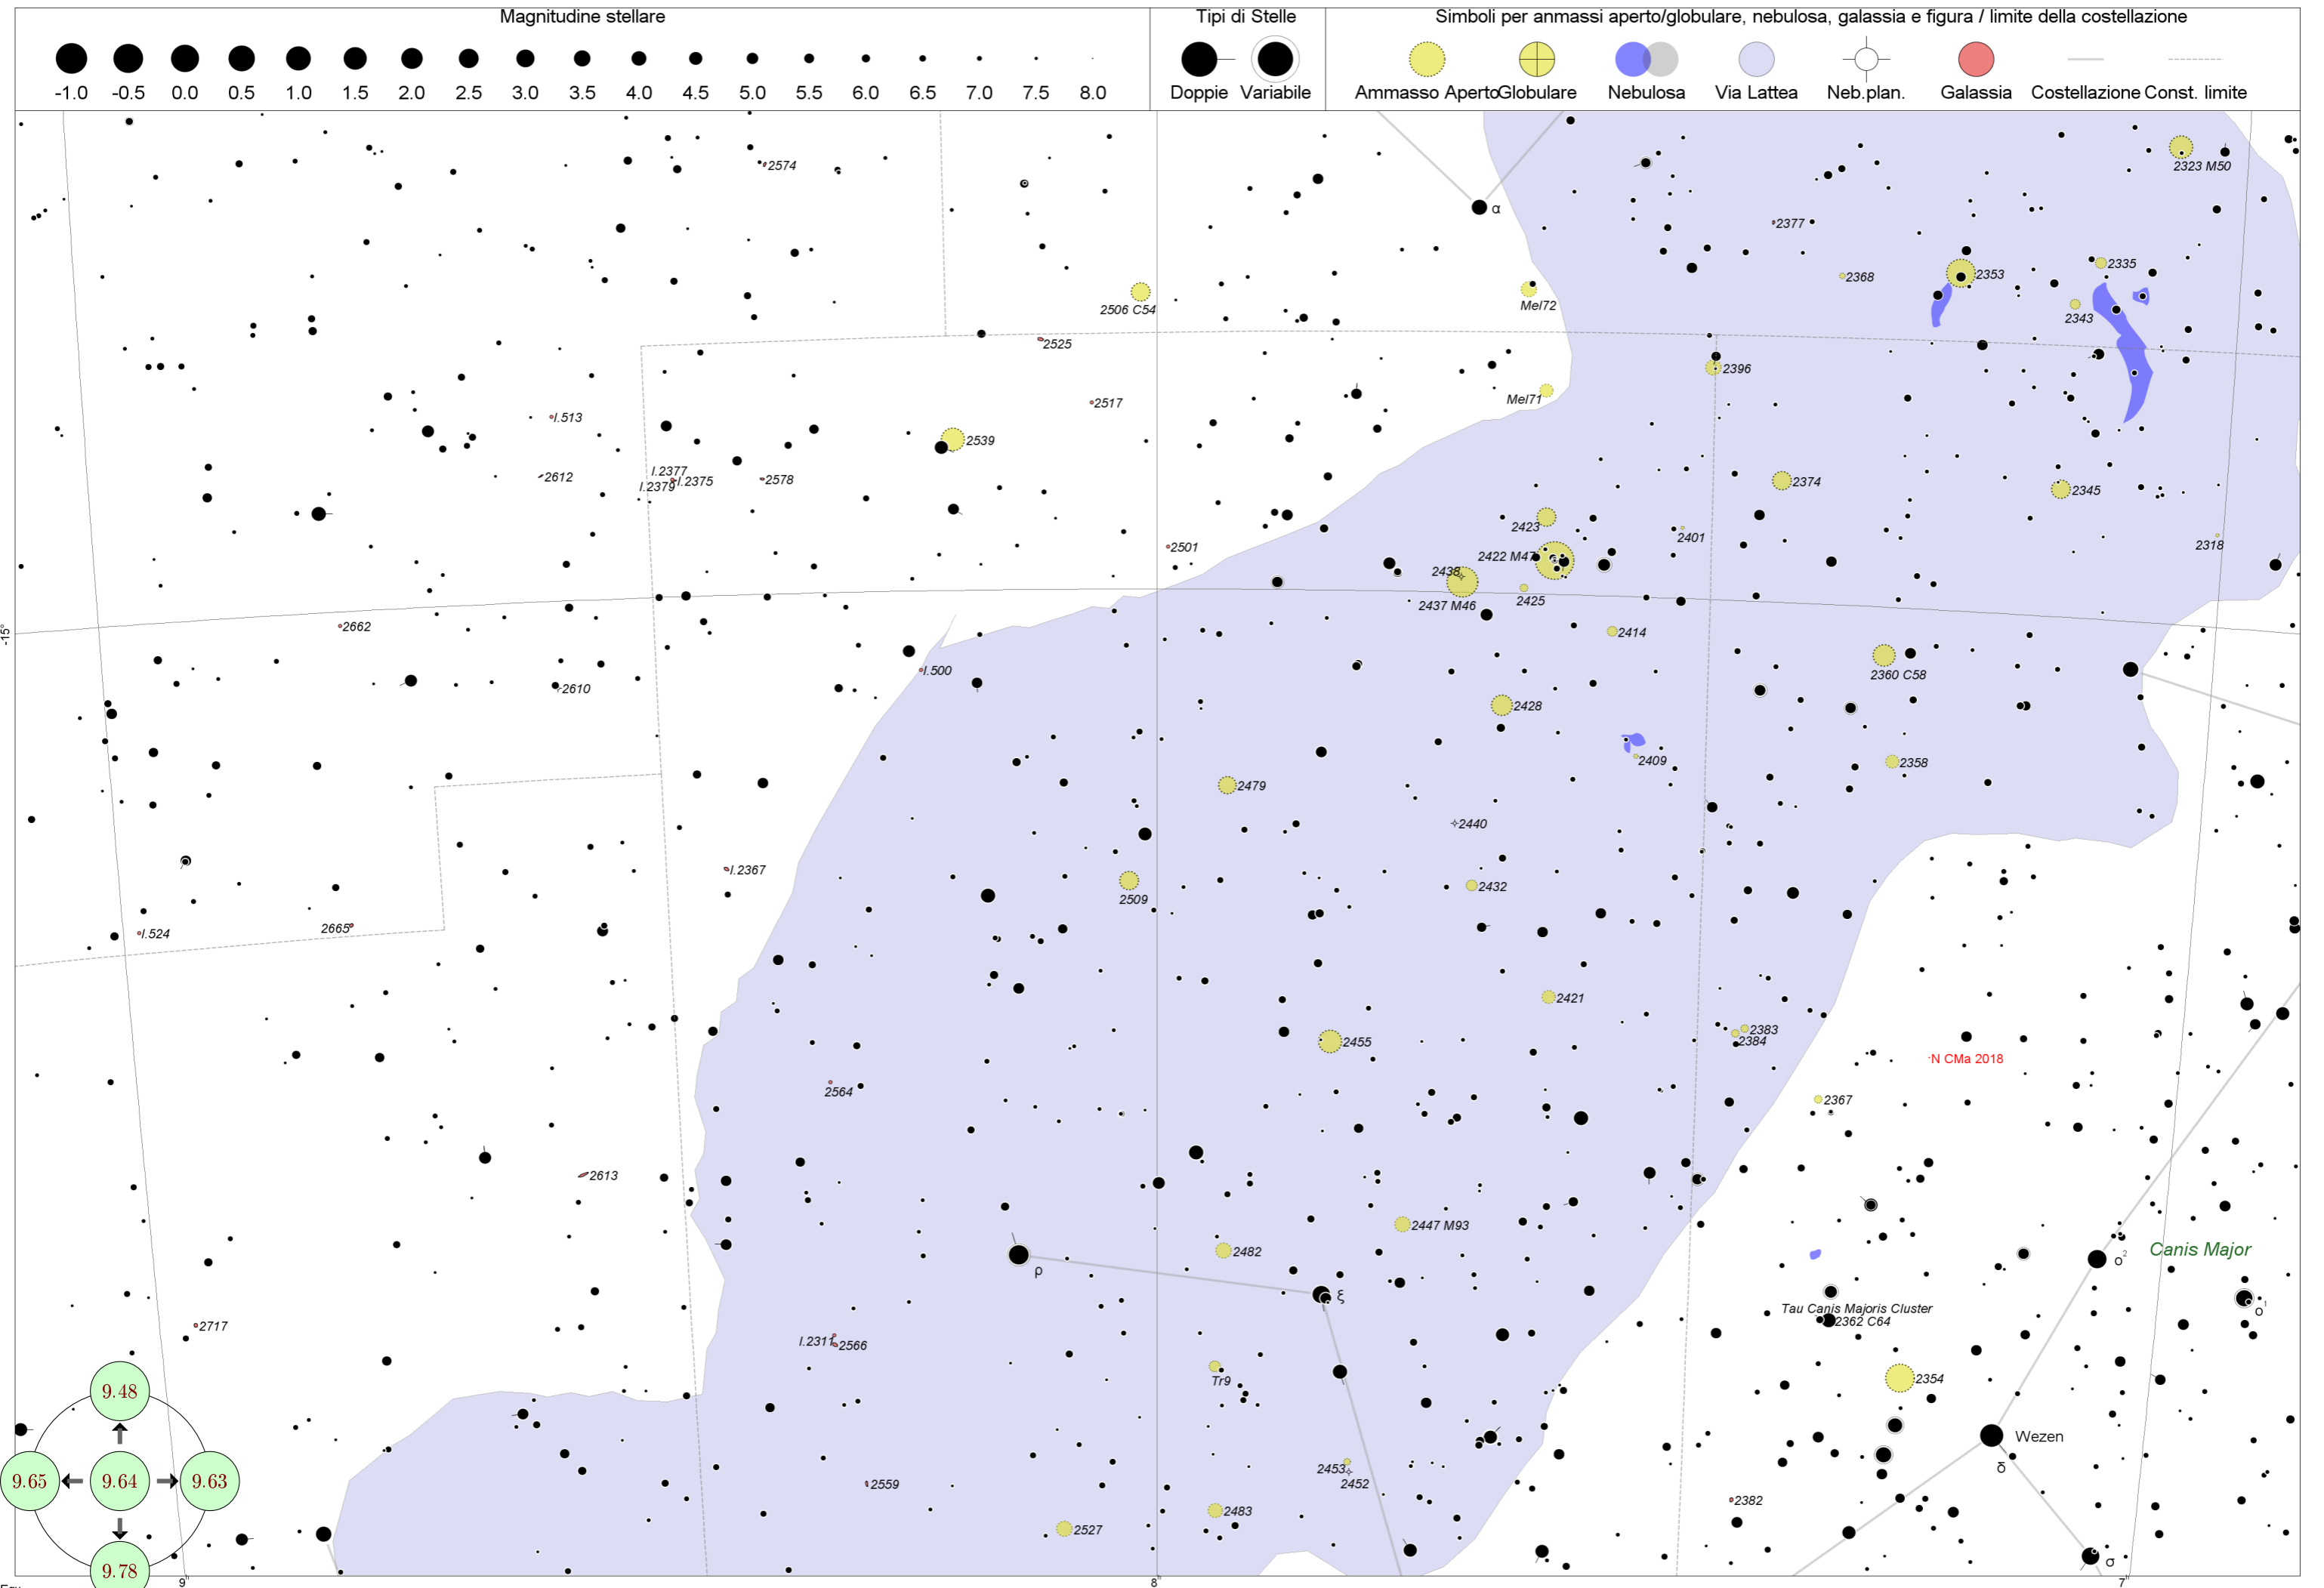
Magnitudine stellare

-1.0 -0.5 0.0 0.5 1.0 1.5 2.0 2.5 3.0 3.5 4.0 4.5 5.0 5.5 6.0 6.5 7.0 7.5 8.0

Tipi di Stelle

Doppie Variabile

Simboli per anmassi aperto/globulare, nebulosa, galassia e figura / limite della costellazione

Ammasso Aperto Globulare Nebulosa Via Lattea Neb.plan. Galassia Costellazione Const. limite

2574
α
2323 M50
2377
2368
2353
2335
2343
2506 C54
Mel72
2525
2396
Mel71
2517
I.513
2539
2374
2345
2612
I.2377
I.2379
I.2375
2578
2423
2401
2318
2501
2422 M47
2438
2425
2437 M46
2414
2360 C58
-15°
2662
I.500
2610
2428
2409
2358
2479
2440
I.2367
2509
2432
I.524
2665
2421
2455
2383
2384
N CMa 2018
2564
2367
2613
2447 M93
2482
ρ
ξ
Canis Major
o²
Tau Canis Majoris Cluster
2362 C64
o¹
2717
I.2311
2566
Tr9
2354
9.48
9.65
9.64
9.63
9.78
Wezen
δ
2559
2453
2452
2382
2483
2527
σ
9ʰ
8ʰ
7ʰ